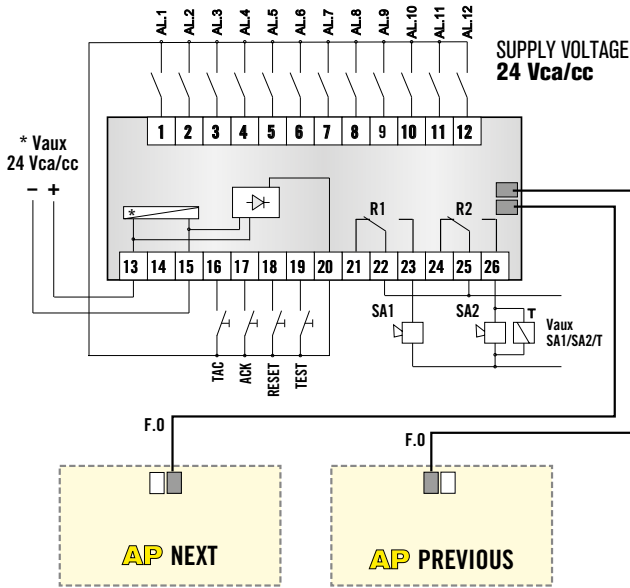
AL.1 AL.2 AL.3 AL.4 AL.5 AL.6 AL.7 AL.8 AL.9 AL.10 AL.11 AL.12

SUPPLY VOLTAGE
**24 Vca/cc**

\* Vaux
24 Vca/cc
– +

1 2 3 4 5 6 7 8 9 10 11 12

\*

R1 R2

13 14 15 16 17 18 19 20 21 22 23 24 25 26

SA1 SA2 T

Vaux
SA1/SA2/T

TAC ACK RESET TEST

F.O

F.O

AP NEXT

AP PREVIOUS